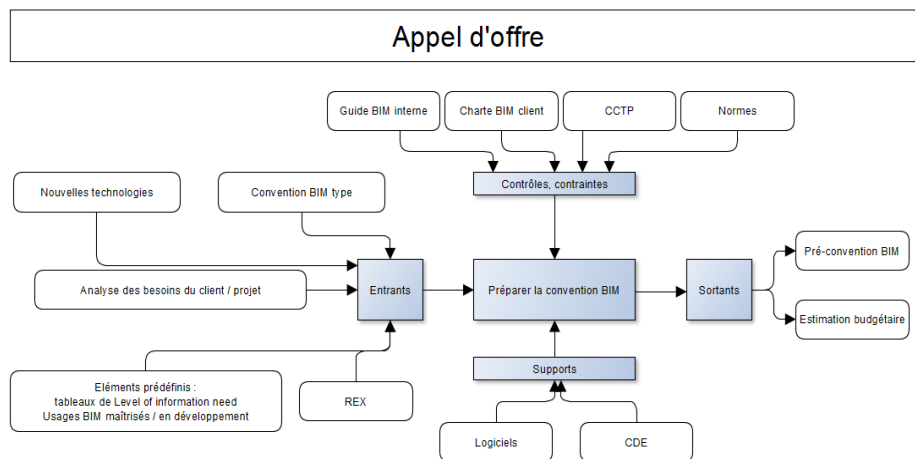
Appel d'offre

Guide BIM interne

Charte BIM client

CCTP

Normes

Contrôles, contraintes

Nouvelles technologies

Convention BIM type

Analyse des besoins du client / projet

Entrants

Préparer la convention BIM

Sortants

Pré-convention BIM

Estimation budgétaire

Eléments prédéfinis : tableaux de Level of information need Usages BIM maîtrisés / en développement

REX

Supports

Logiciels

CDE